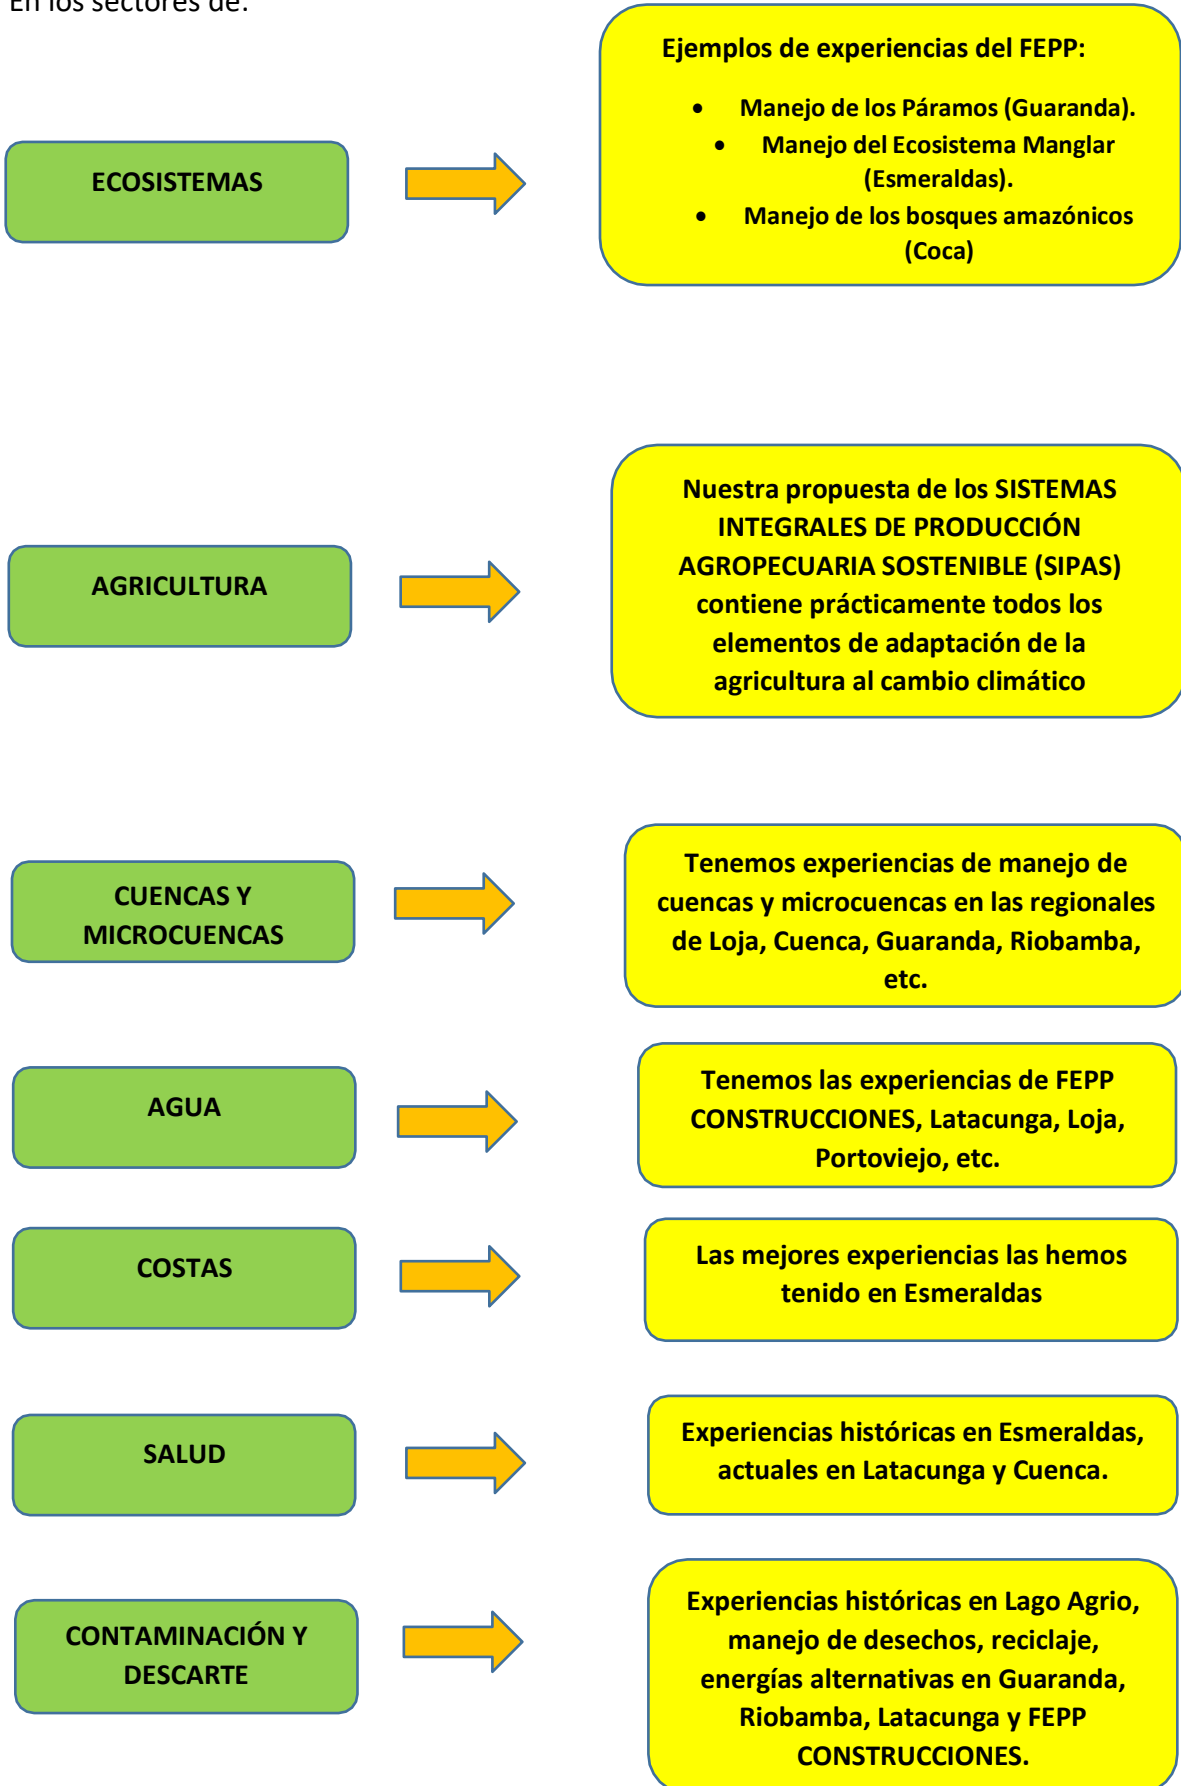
En los sectores de:

ECOSISTEMAS

Ejemplos de experiencias del FEPP:

- Manejo de los Páramos (Guaranda).
- Manejo del Ecosistema Manglar (Esmeraldas).
- Manejo de los bosques amazónicos (Coca)

AGRICULTURA

Nuestra propuesta de los SISTEMAS INTEGRALES DE PRODUCCIÓN AGROPECUARIA SOSTENIBLE (SIPAS) contiene prácticamente todos los elementos de adaptación de la agricultura al cambio climático

CUENCAS Y MICROCUENCAS

Tenemos experiencias de manejo de cuencas y microcuencas en las regionales de Loja, Cuenca, Guaranda, Riobamba, etc.

AGUA

Tenemos las experiencias de FEPP CONSTRUCCIONES, Latacunga, Loja, Portoviejo, etc.

COSTAS

Las mejores experiencias las hemos tenido en Esmeraldas

SALUD

Experiencias históricas en Esmeraldas, actuales en Latacunga y Cuenca.

CONTAMINACIÓN Y DESCARTE

Experiencias históricas en Lago Agrio, manejo de desechos, reciclaje, energías alternativas en Guaranda, Riobamba, Latacunga y FEPP CONSTRUCCIONES.